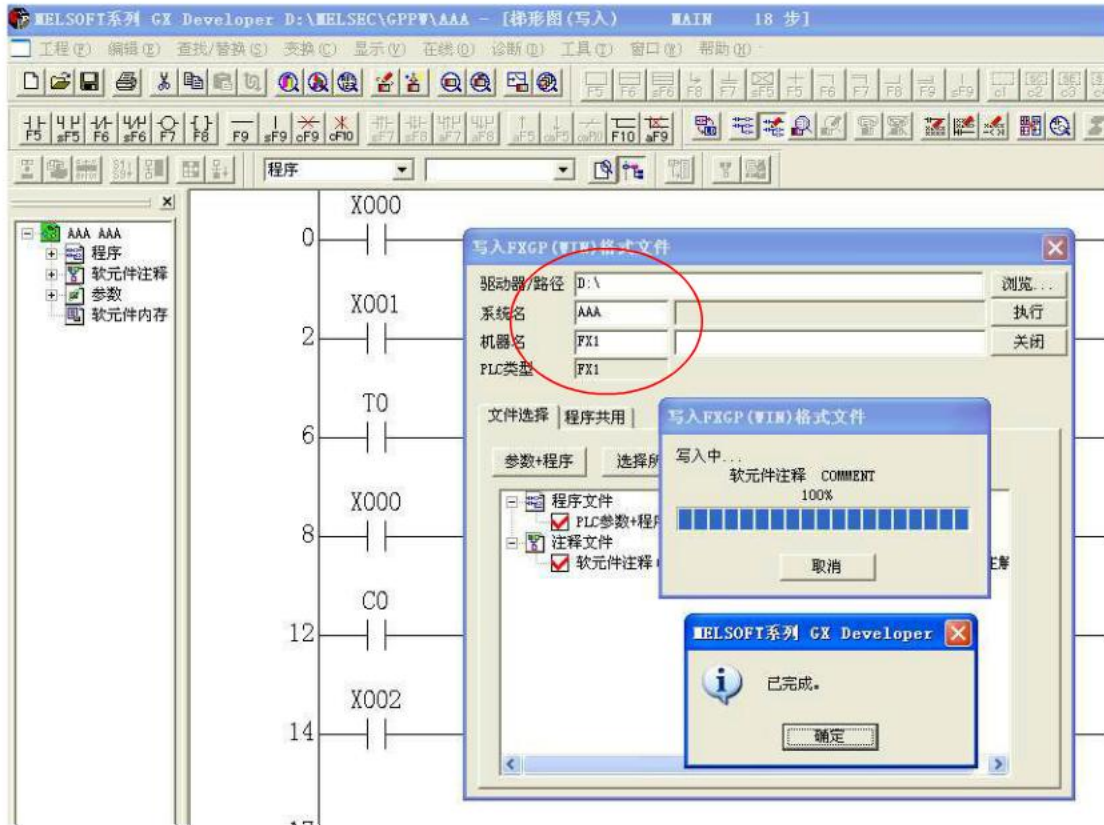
MELSOFT系列 GX Developer D:\MELSEC\GPPW\AAA - [梯形图(写入) MAIN 18 步]

工程(F) 编辑(E) 查找/替换(S) 变换(C) 显示(V) 在线(O) 诊断(D) 工具(T) 窗口(W) 帮助(H)

F5 sF5 F6 sF6 F7 F8 F9 sF9 cF9 cF10 sF7 sF8 aF7 aF8 aF5 caF5 caF10 F10 aF9

F5 F6 sF6 F8 F7 sF5 F5 F6 F7 F8 F9 sF9 c1 c2 c3

程序

AAA AAA
程序
软元件注释
参数
软元件内存

X000
0
X001
2
T0
6
X000
8
C0
12
X002
14
17

写入FXGP(WIN)格式文件
驱动器/路径 D:\
系统名 AAA
机器名 FX1
PLC类型 FX1
浏览...
执行
关闭
文件选择 程序共用
参数+程序 选择所
程序文件
PLC参数+程序
注释文件
软元件注释
注解

写入FXGP(WIN)格式文件
写入中...
软元件注释 COMMENT
100%
取消

MELSOFT系列 GX Developer
已完成。
确定